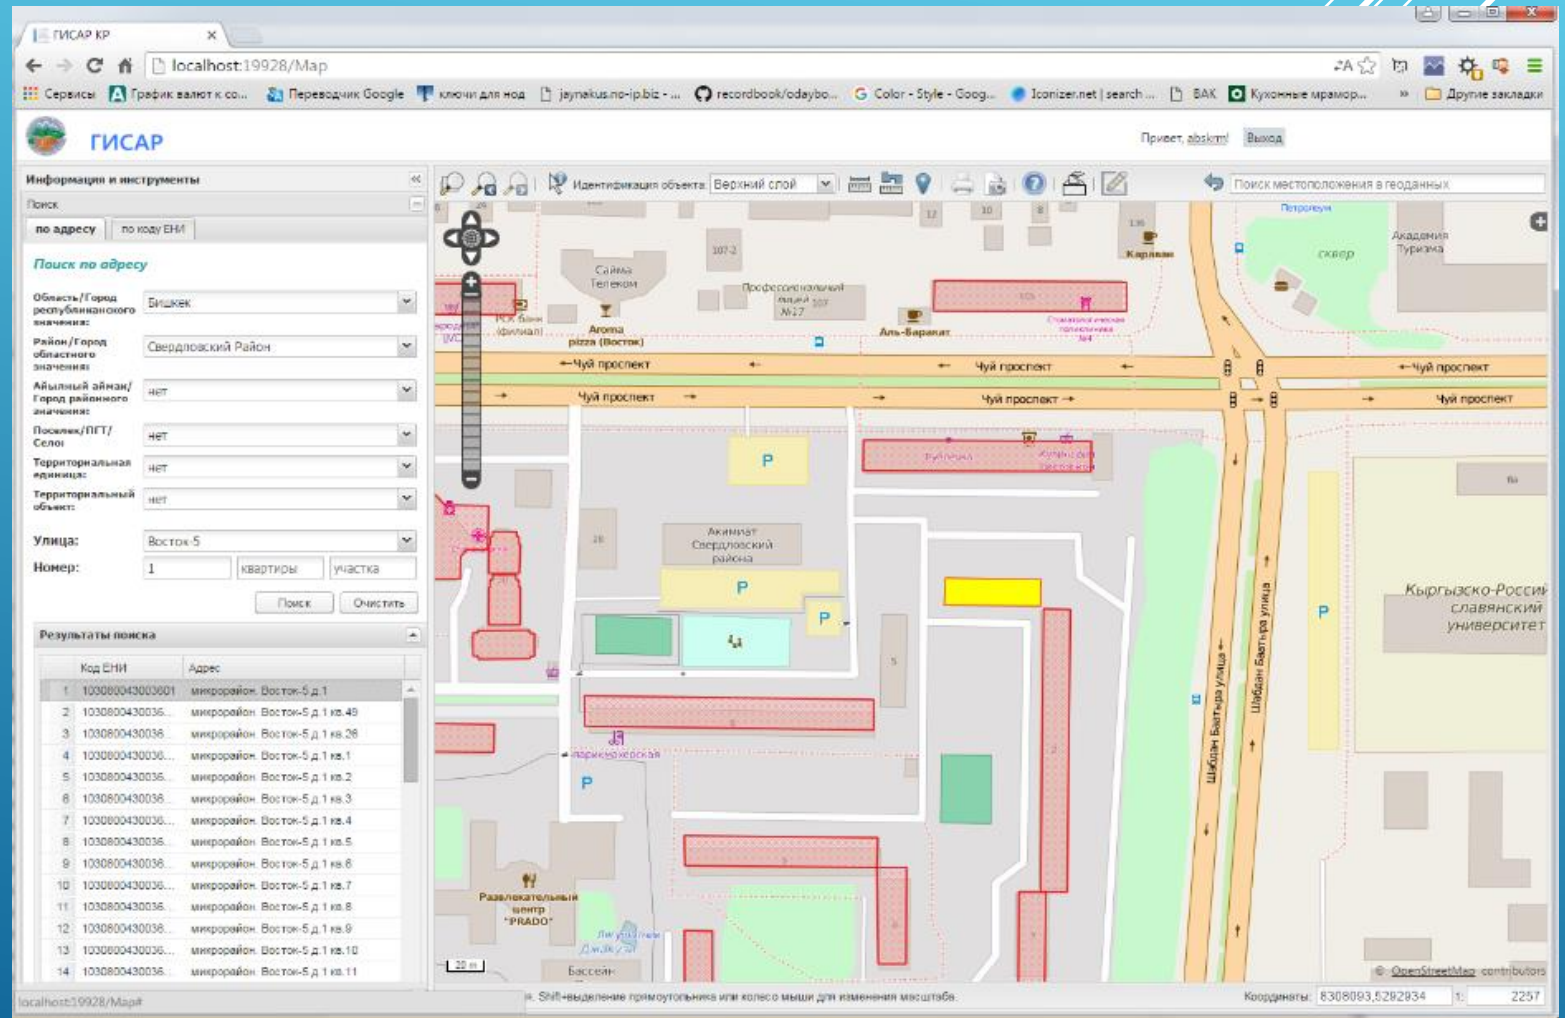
ГИСАР КР

localhost:19928/Map

Сервисы | График валют к со... | Переводчик Google | ключи для нод | jaynakus.no-ip.biz - ... | recordbook/odaybo... | Color - Style - Goog... | Iconizer.net | search ... | ВАК | Кухонные мрамор... | » | Другие закладки

ГИСАР

Привет, abskm! Выход

Информация и инструменты

Поиск

по адресу | по коду ЕНИ

Поиск по адресу

Область/Город республиканского значения: Бишкек

Район/Город областного значения: Свердловский Район

Айылный аймак/Город районного значения: нет

Поселок/ПГТ/Село: нет

Территориальная единица: нет

Территориальный объект: нет

Улица: Восток-5

Номер: 1 | квартиры | участка

Поиск | Очистить

Результаты поиска

| | Код ЕНИ | Адрес |
|---|---|---|
| 1 | 103080043003601 | микрорайон. Восток-5 д.1 |
| 2 | 1030800430036... | микрорайон. Восток-5 д.1 кв.49 |
| 3 | 1030800430036... | микрорайон. Восток-5 д.1 кв.26 |
| 4 | 1030800430036... | микрорайон. Восток-5 д.1 кв.1 |
| 5 | 1030800430036... | микрорайон. Восток-5 д.1 кв.2 |
| 6 | 1030800430036... | микрорайон. Восток-5 д.1 кв.3 |
| 7 | 1030800430036... | микрорайон. Восток-5 д.1 кв.4 |
| 8 | 1030800430036... | микрорайон. Восток-5 д.1 кв.5 |
| 9 | 1030800430036... | микрорайон. Восток-5 д.1 кв.6 |
| 10 | 1030800430036... | микрорайон. Восток-5 д.1 кв.7 |
| 11 | 1030800430036... | микрорайон. Восток-5 д.1 кв.8 |
| 12 | 1030800430036... | микрорайон. Восток-5 д.1 кв.9 |
| 13 | 1030800430036... | микрорайон. Восток-5 д.1 кв.10 |
| 14 | 1030800430036... | микрорайон. Восток-5 д.1 кв.11 |

Идентификация объекта: Верхний слой

Поиск местоположения в геоданных

Сайма Телеком | 107-2 | Профессиональный лицей 107 №17 | Петролеум | сквер | Академия Туризма | Карлсон | РСК Банк (филиал) | Aroma pizza (Восток) | Аль-Баракат | Чуй проспект | P | Акимиат Свердловский района | Кыргызско-Российский славянский университет | Шабдан Баатыра улица | Парикмахерская | Развлекательный центр "PRADO" | Бассейн | 20 m | © OpenStreetMap contributors

localhost:19928/Map#

Shift+выделение прямоугольника или колесо мыши для изменения масштаба.

Координаты: 8308093,5292934 | 1: 2257